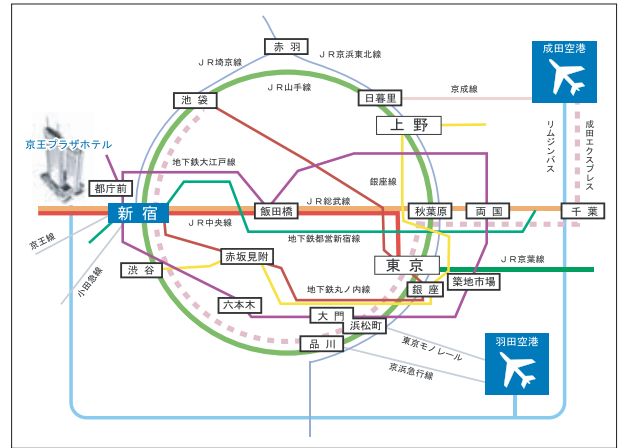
成田空港

赤羽

JR京浜東北線

JR埼京線

JR山手線

京成線

池袋

日暮里

上野

リムジンバス

成田エクスプレス

京王プラザホテル

地下鉄大江戸線

銀座線

都庁前

JR総武線

新宿

飯田橋

秋葉原

両国

千葉

京王線

JR中央線

地下鉄都営新宿線

小田急線

赤坂見附

東京

JR京葉線

渋谷

地下鉄丸ノ内線

銀座

築地市場

六本木

大門

浜松町

品川

羽田空港

東京モノレール

京浜急行線